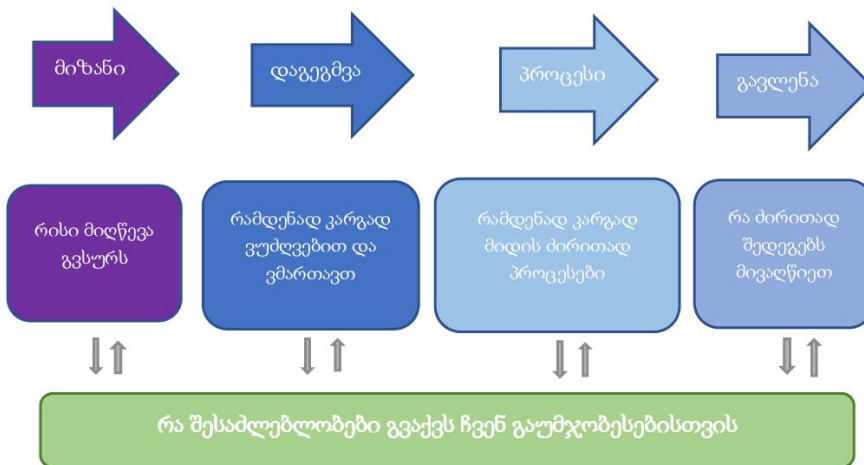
მიზანი

დაგეგმვა

პროცესი

გავლენა

რისი მიღწევა გვსურს

რამდენად კარგად ვუძღვებით და ვმართავთ

რამდენად კარგად მიდის ძირითად პროცესები

რა ძირითად შედეგებს მივაღწიეთ

რა შესაძლებლობები გვაქვს ჩვენ გაუმჯობესებისთვის